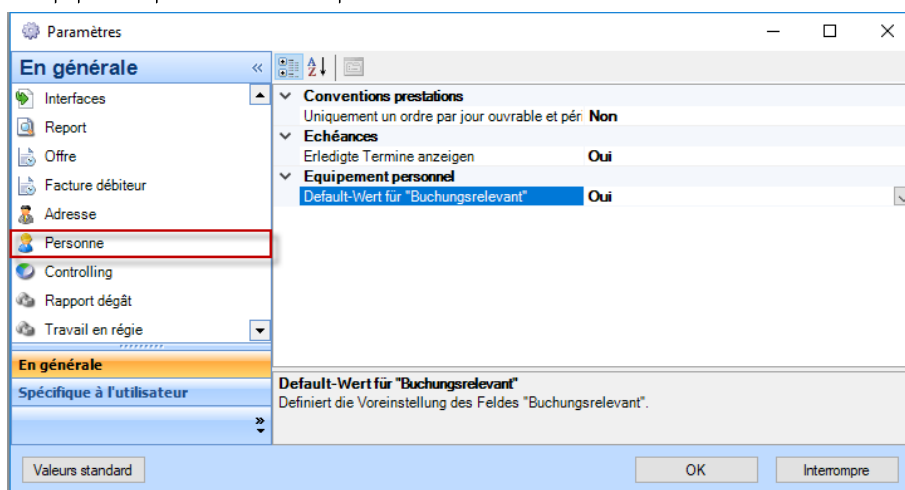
Paramètres

En générale

Interfaces
Report
Offre
Facture débiteur
Adresse
Personne
Controlling
Rapport dégât
Travail en régie

En générale
Spécifique à l'utilisateur

Conventions prestations
Uniquement un ordre par jour ouvrable et péri | Non
Echéances
Erledigte Termine anzeigen | Oui
Equipement personnel
Default-Wert für "Buchungsrelevant" | Oui

Default-Wert für "Buchungsrelevant"
Definiert die Voreinstellung des Feldes "Buchungsrelevant".

Valeurs standard
OK
Interrompre